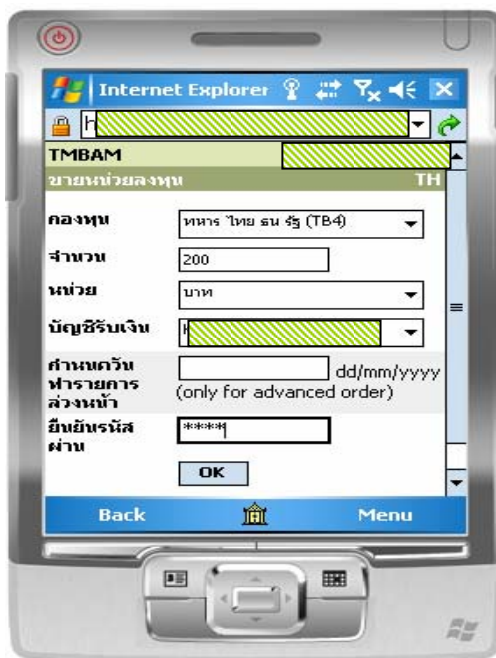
Internet Explorer

h

TMBAM

ขายหน่วยลงทุน TH

กองทุน ทหาร ไทย ธน รัฐ (TB4)

จำนวน 200

หน่วย บาท

บัญชีรับเงิน

กำหนดวันทำรายการล่วงหน้า dd/mm/yyyy (only for advanced order)

ยืนยันรหัสผ่าน ****

OK

Back Menu